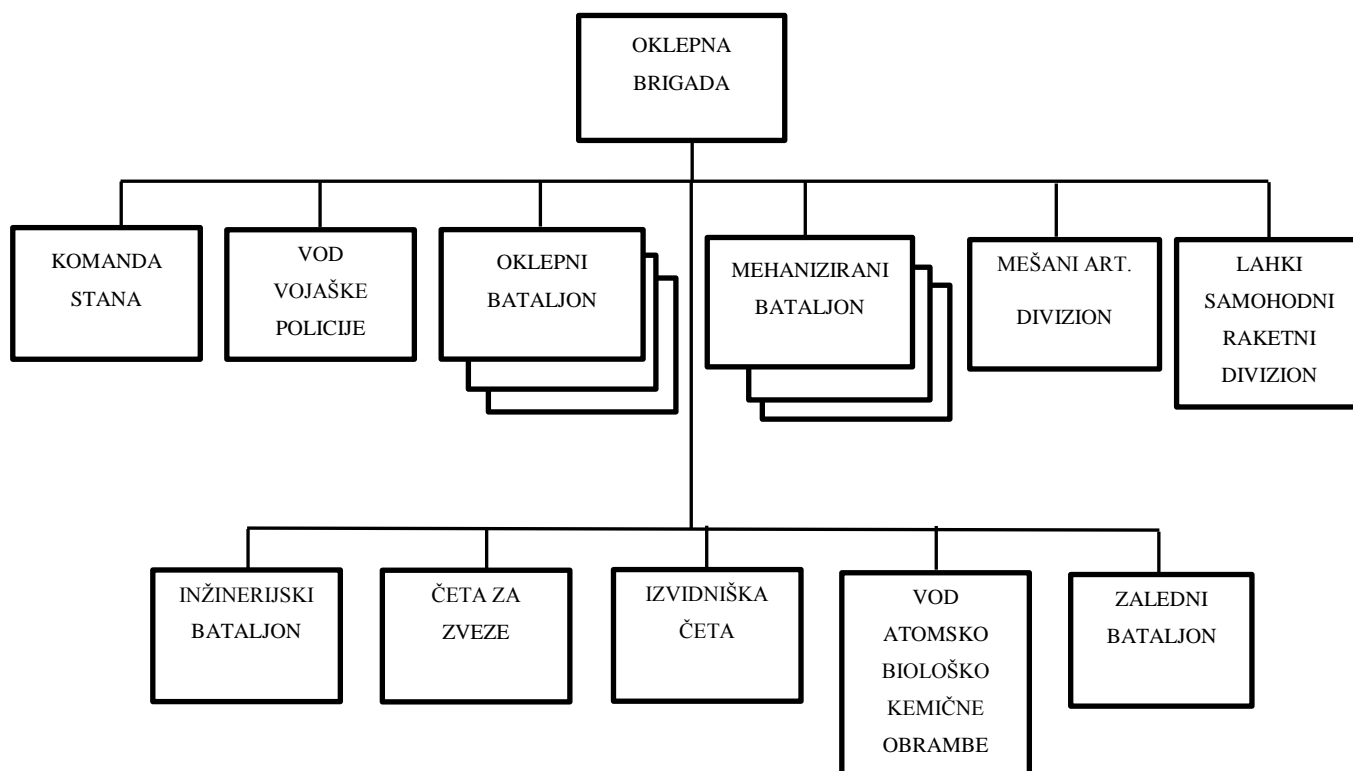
OKLEPNA BRIGADA

KOMANDA STANA

VOD VOJAŠKE POLICIJE

OKLEPNI BATALJON

MEHANIZIRANI BATALJON

MEŠANI ART. DIVIZION

LAHKI SAMOHODNI RAKETNI DIVIZION

INŽINERIJSKI BATALJON

ČETA ZA ZVEZE

IZVIDNIŠKA ČETA

VOD ATOMSKO BIOLOŠKO KEMIČNE OBRAMBE

ZALEDNI BATALJON